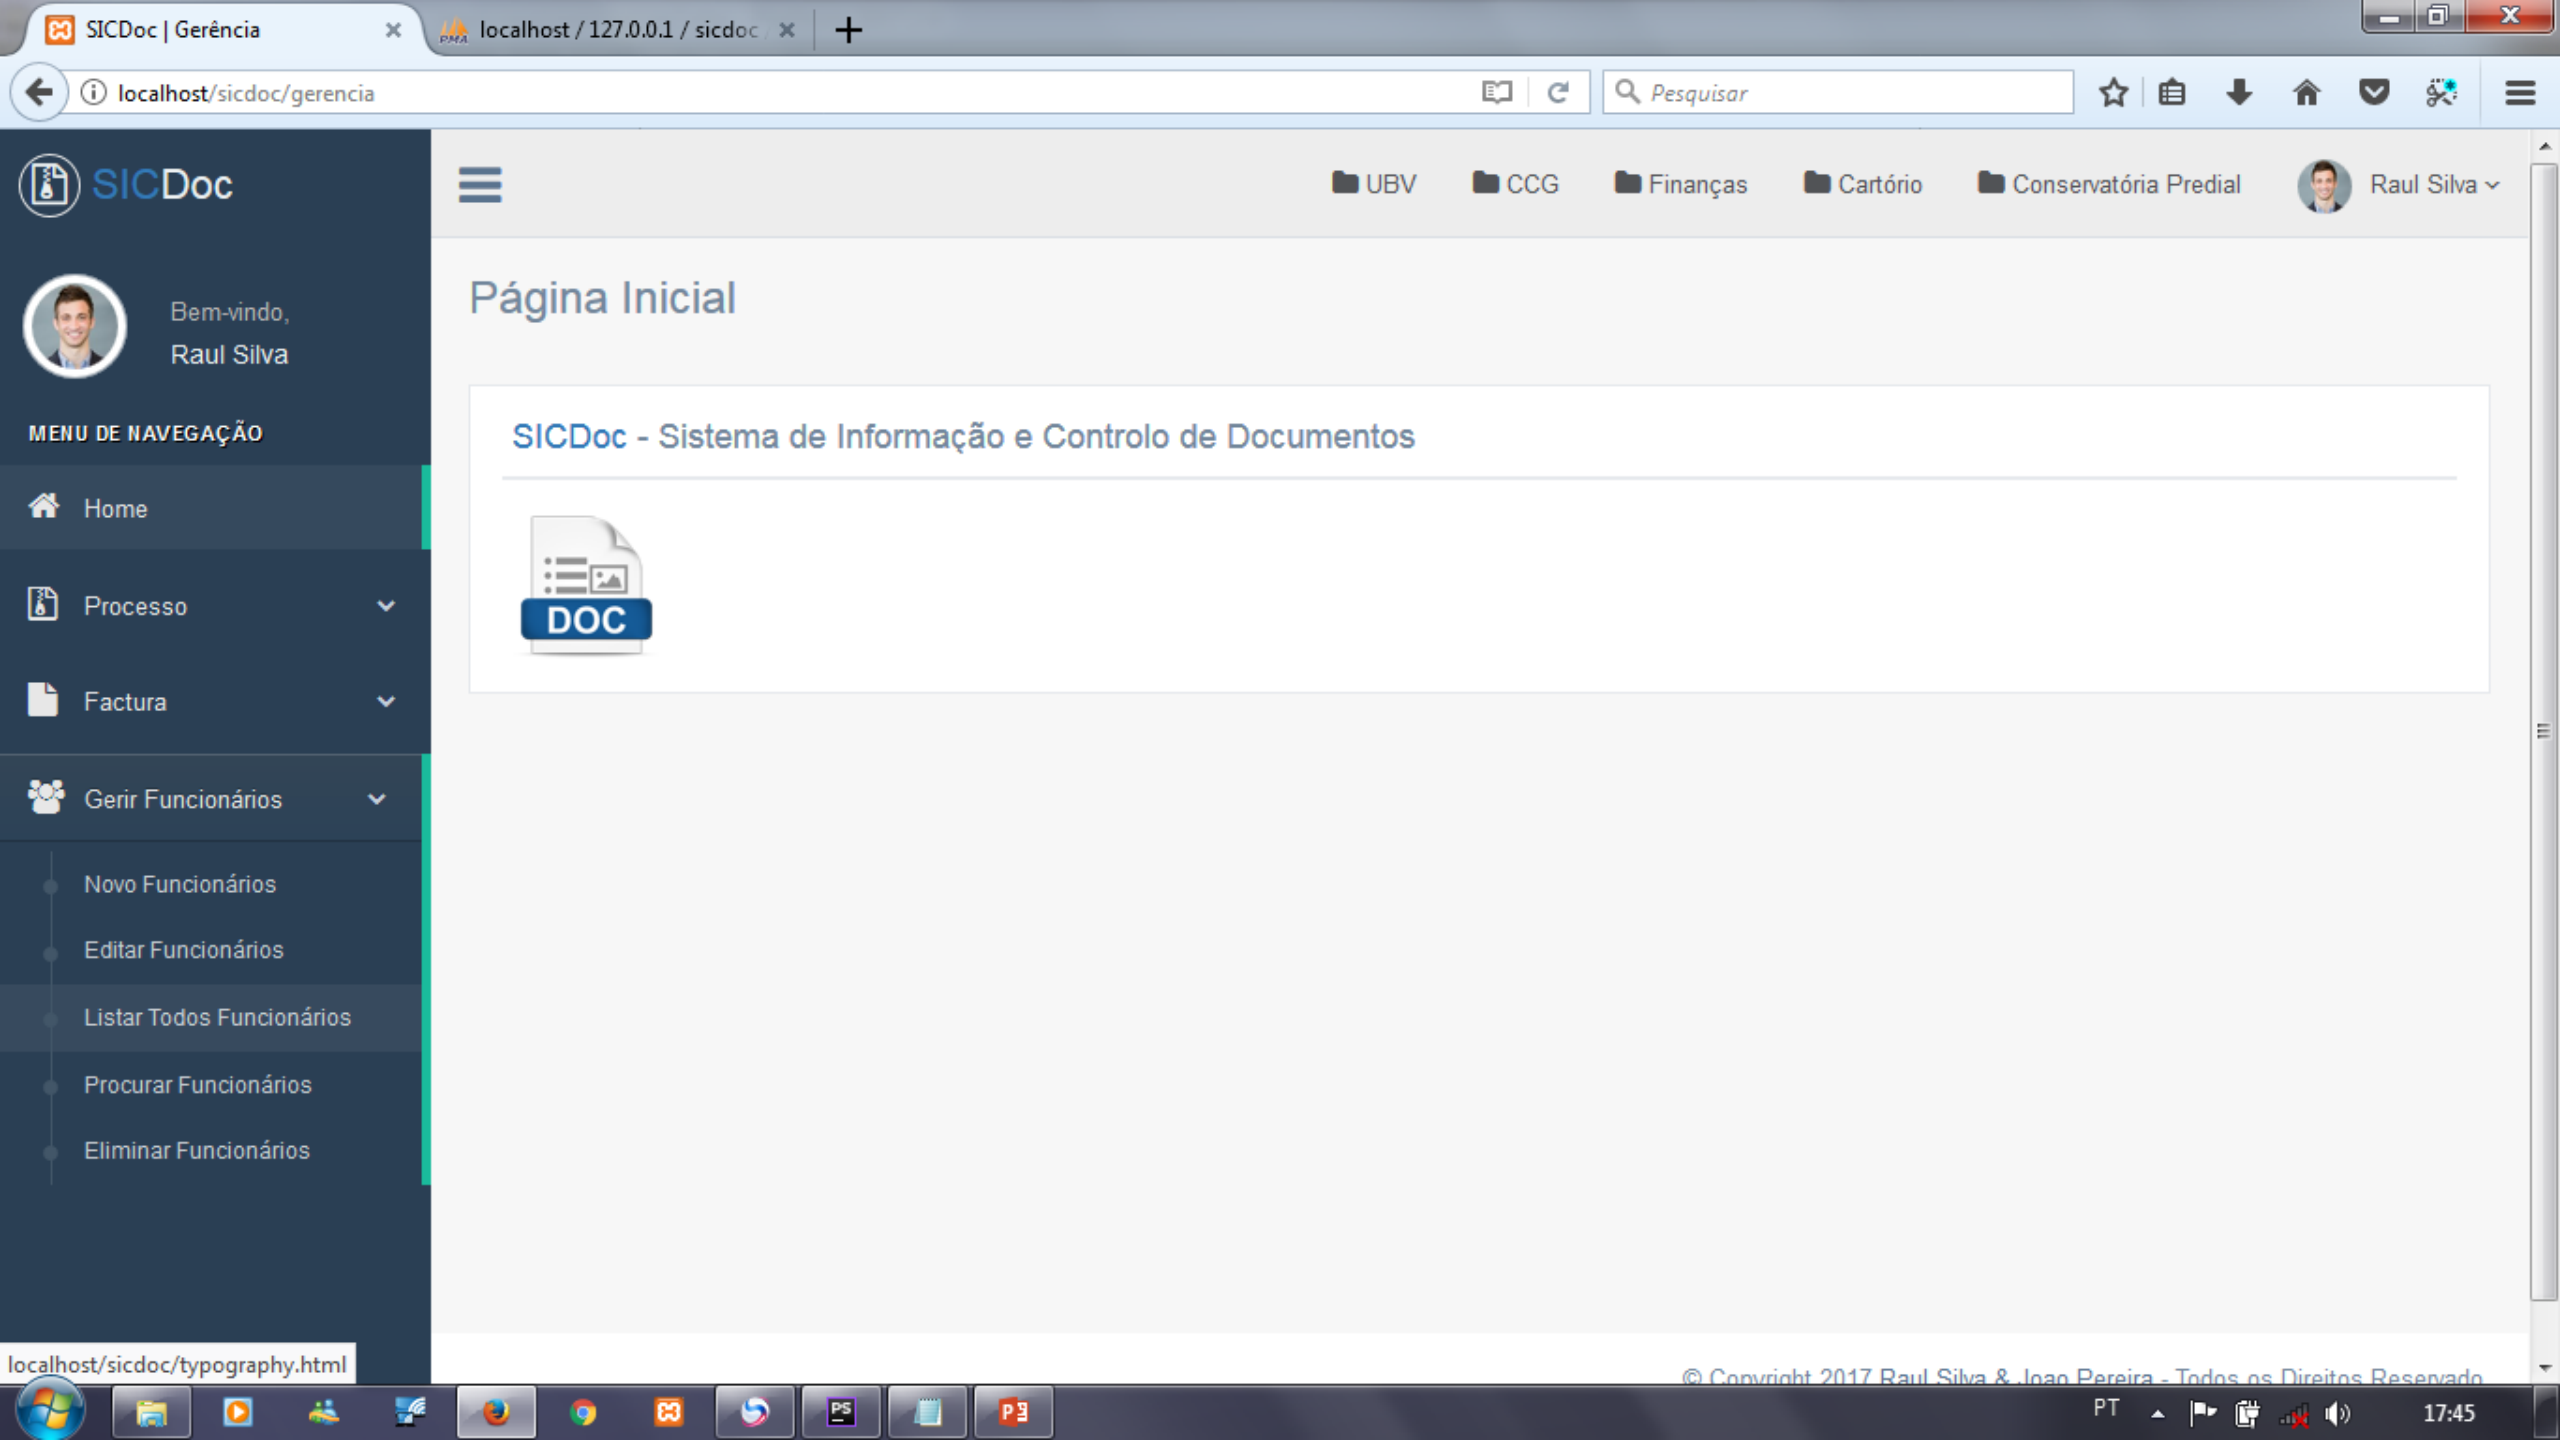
SICDoc | Gerência
localhost / 127.0.0.1 / sicdoc
localhost/sicdoc/gerencia
Pesquisar

SICDoc
UBV CCG Finanças Cartório Conservatória Predial Raul Silva

Bem-vindo,
Raul Silva

MENU DE NAVEGAÇÃO
Home
Processo
Factura
Gerir Funcionários
Novo Funcionários
Editar Funcionários
Listar Todos Funcionários
Procurar Funcionários
Eliminar Funcionários

Página Inicial

SICDoc - Sistema de Informação e Controlo de Documentos

DOC

localhost/sicdoc/typography.html

© Copyright 2017 Raul Silva & Joao Pereira - Todos os Direitos Reservado

PT 17:45